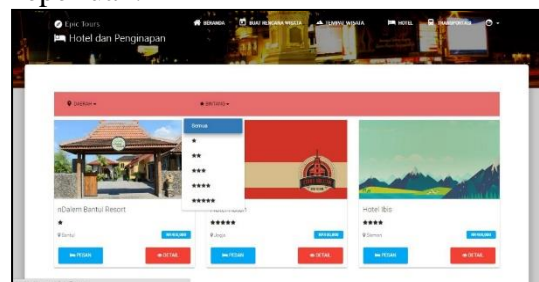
Epic Tours
Hotel dan Penginapan

BERANDA
BUAT RENCANA WISATA
TEMPAT WISATA
HOTEL
TRANSPORTASI

DAERAH
BINTANG

Semua
★
★★
★★★
★★★★
★★★★★

nDalem Bantul Resort
★
Bantul
PESAN
DETAIL

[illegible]
★★★★
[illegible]
PESAN
DETAIL

Hotel Ibis
★★★★
Sleman
PESAN
DETAIL